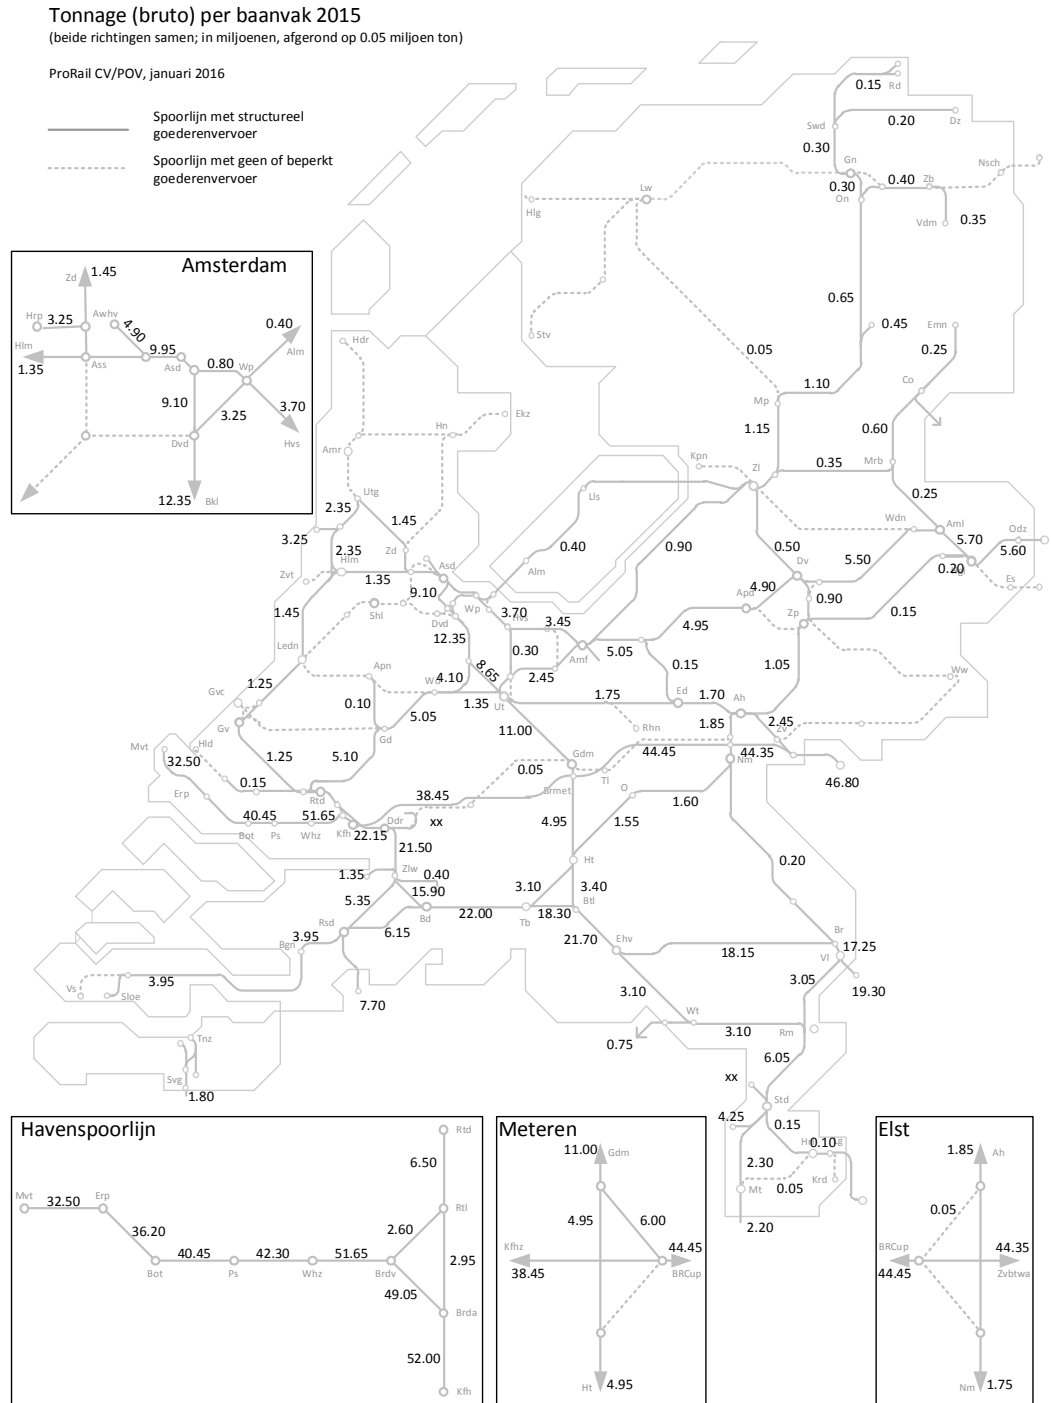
Tonnage (bruto) per baanvak 2015
(beide richtingen samen; in miljoenen, afgerond op 0.05 miljoen ton)

ProRail CV/POV, januari 2016

Spoorlijn met structureel goederenvervoer

Spoorlijn met geen of beperkt goederenvervoer

Amsterdam
Zd 1.45
Hrp 3.25
Awhv 4.90
Hlm 1.35
Ass
9.95
Asd
0.80
Wp
0.40
Alm
9.10
3.25
3.70
Hvs
Dvd
12.35 Bkl

0.15 Rd
Swd
0.20 Dz
0.30
Gn
0.30
On
0.40 Zb
Nsch
Vdm 0.35
Lw
Hlg
0.65
0.45
Emn
0.25
Stv
Hdr
0.05
1.10
Co
Ekz
Hn
Mp
1.15
0.60
Amr
Kpn
Zl
0.35
Mrb
Utg
0.25
2.35
Lls
1.45
Wdn
Aml
3.25
0.40
0.90
0.50
Odz
5.70
5.60
2.35
Hlm
Zd
Dv
5.50
1.35
Asd
0.20
Es
Zvt
Alm
9.10
Apd
4.90
0.90
Shl
Dvd
Wp
3.70
Hvs
3.45
4.95
Zp
0.15
1.45
12.35
0.30
Ledn
Amf
5.05
8.65
2.45
0.15
1.05
Apn
4.10
W
Ww
1.25
Gvc
1.75
Ed
1.70
Ah
0.10
1.35
Ut
Rhn
Gv
5.05
1.85
2.45
Hld
11.00
Gd
44.45
44.35
Mvt
32.50
1.25
5.10
Gdm
Nm
46.80
0.05
Erp
0.15
Tl
38.45
Brmet
O
40.45
51.65
Rtd
1.60
Bot
Ps
Whz
Kfh
22.15
Ddr
xx
4.95
1.55
21.50
Ht
0.20
1.35
0.40
Zlw
15.90
3.10
3.40
5.35
Btl
Bd
Rsd
22.00
18.30
Tb
6.15
3.95
Bgn
21.70
Ehv
Br
17.25
18.15
Vl
3.95
3.05
Vs
Sloe
19.30
7.70
3.10
Wt
0.75
3.10
Rm
Tnz
6.05
Svg
xx
1.80
Std
4.25
0.15
0.10
Hrl
2.30
Krd
Mt
0.05
2.20

Havenspoorlijn
Rtd
6.50
Mvt 32.50 Erp
36.20
Rtl
2.60
Bot 40.45 Ps 42.30 Whz 51.65 Brdv
2.95
49.05
Brda
52.00
Kfh

Meteren
11.00 Gdm
4.95
6.00
Kfhz
44.45
38.45
BRCup
Ht 4.95

Elst
1.85 Ah
0.05
BRCup
44.35
44.45
Zvbtwa
Nm 1.75